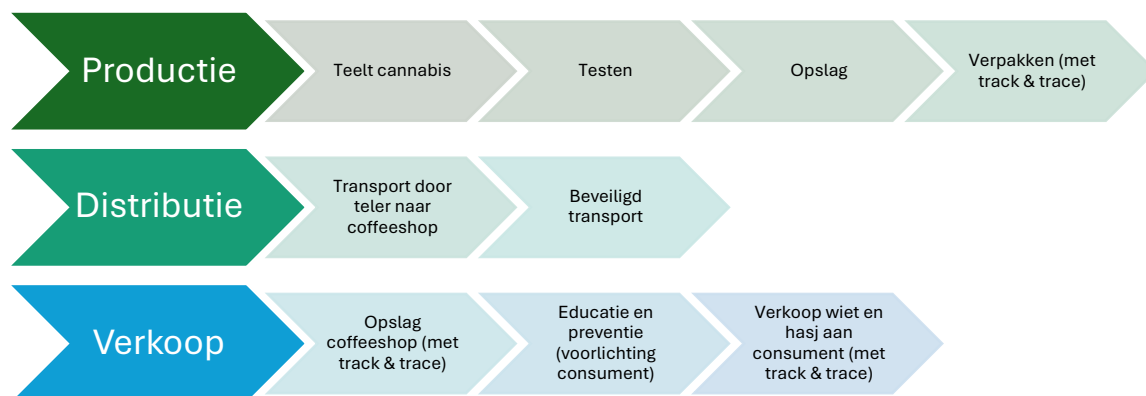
Productie

Teelt cannabis

Testen

Opslag

Verpakken (met track & trace)

Distributie

Transport door teler naar coffeeshop

Beveiligd transport

Verkoop

Opslag coffeeshop (met track & trace)

Educatie en preventie (voorlichting consument)

Verkoop wiet en hasj aan consument (met track & trace)